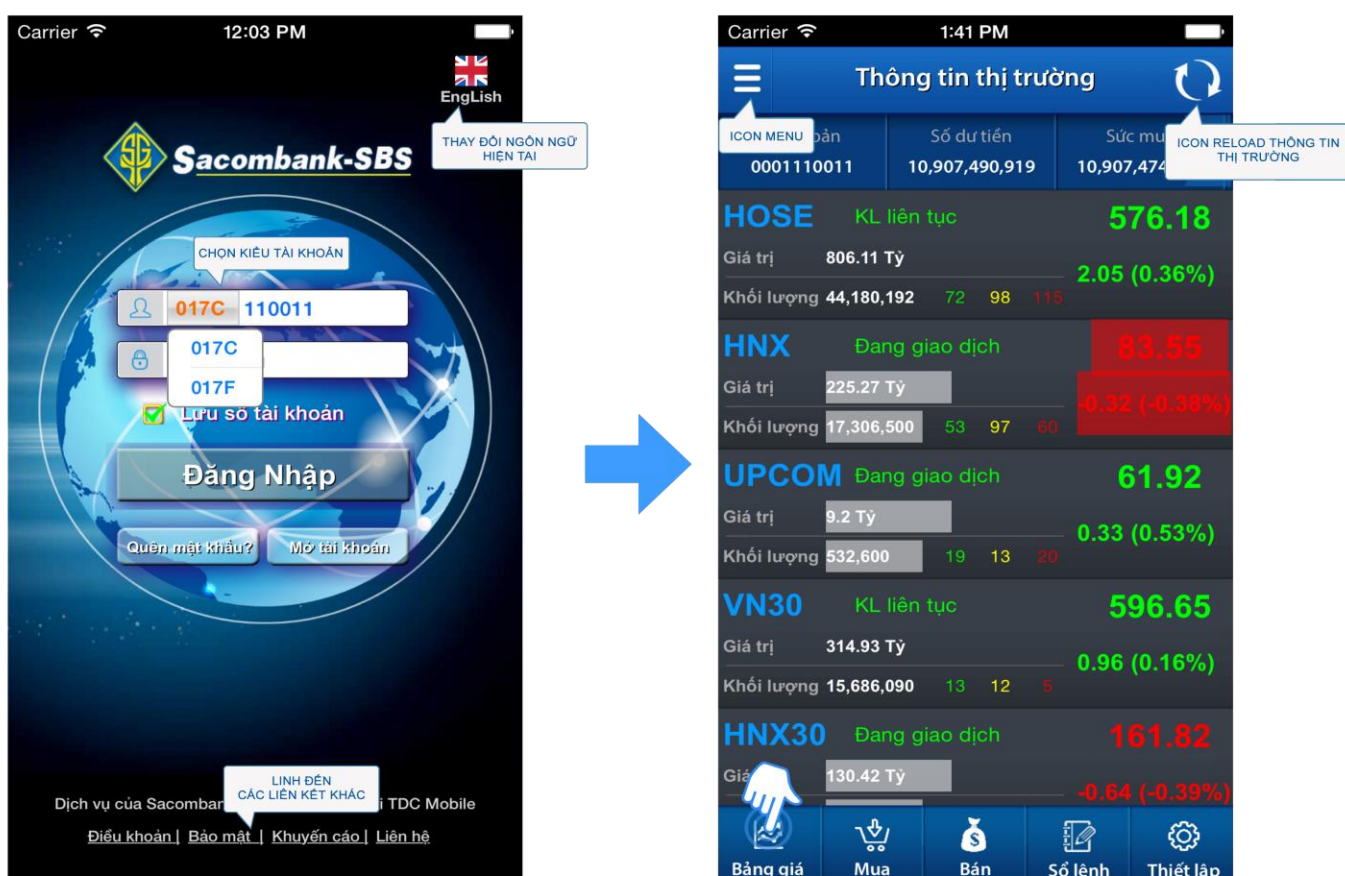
Carrier 12:03 PM

EngLish

THAY ĐỔI NGÔN NGỮ HIỆN TẠI

Sacombank-SBS

CHỌN KIỂU TÀI KHOẢN

017C 110011

017C

017F

Lưu số tài khoản

Đăng Nhập

Quên mật khẩu?

Mở tài khoản

LINH ĐẾN CÁC LIÊN KẾT KHÁC

Dịch vụ của Sacomban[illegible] i TDC Mobile

Điều khoản | Bảo mật | Khuyến cáo | Liên hệ

Carrier 1:41 PM

Thông tin thị trường

ICON MENU

ICON RELOAD THÔNG TIN THỊ TRƯỜNG

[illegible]oản 0001110011

Số dư tiền 10,907,490,919

Sức mu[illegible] 10,907,474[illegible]

HOSE KL liên tục 576.18
Giá trị 806.11 Tỷ 2.05 (0.36%)
Khối lượng 44,180,192 72 98 115

HNX Đang giao dịch 83.55
Giá trị 225.27 Tỷ -0.32 (-0.38%)
Khối lượng 17,306,500 53 97 60

UPCOM Đang giao dịch 61.92
Giá trị 9.2 Tỷ 0.33 (0.53%)
Khối lượng 532,600 19 13 20

VN30 KL liên tục 596.65
Giá trị 314.93 Tỷ 0.96 (0.16%)
Khối lượng 15,686,090 13 12 5

HNX30 Đang giao dịch 161.82
Giá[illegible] 130.42 Tỷ -0.64 (-0.39%)

Bảng giá Mua Bán Sổ lệnh Thiết lập